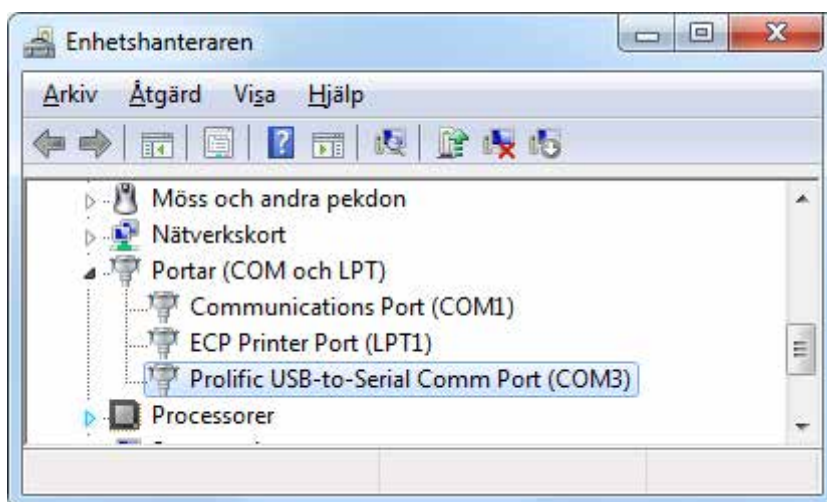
Enhetshanteraren

Arkiv Åtgärd Visa Hjälp

Möss och andra pekdon
Nätverkskort
Portar (COM och LPT)
Communications Port (COM1)
ECP Printer Port (LPT1)
Prolific USB-to-Serial Comm Port (COM3)
Processorer
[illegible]